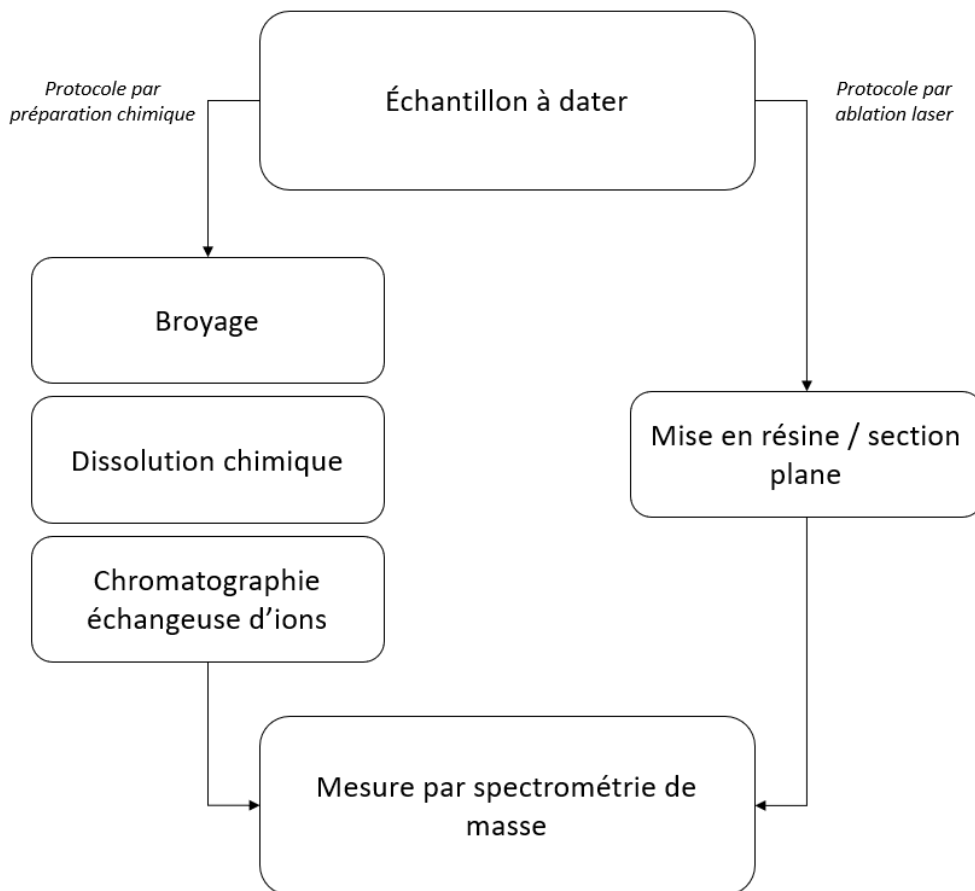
Protocole par préparation chimique

Échantillon à dater

Protocole par ablation laser

Broyage

Dissolution chimique

Chromatographie échangeuse d’ions

Mise en résine / section plane

Mesure par spectrométrie de masse